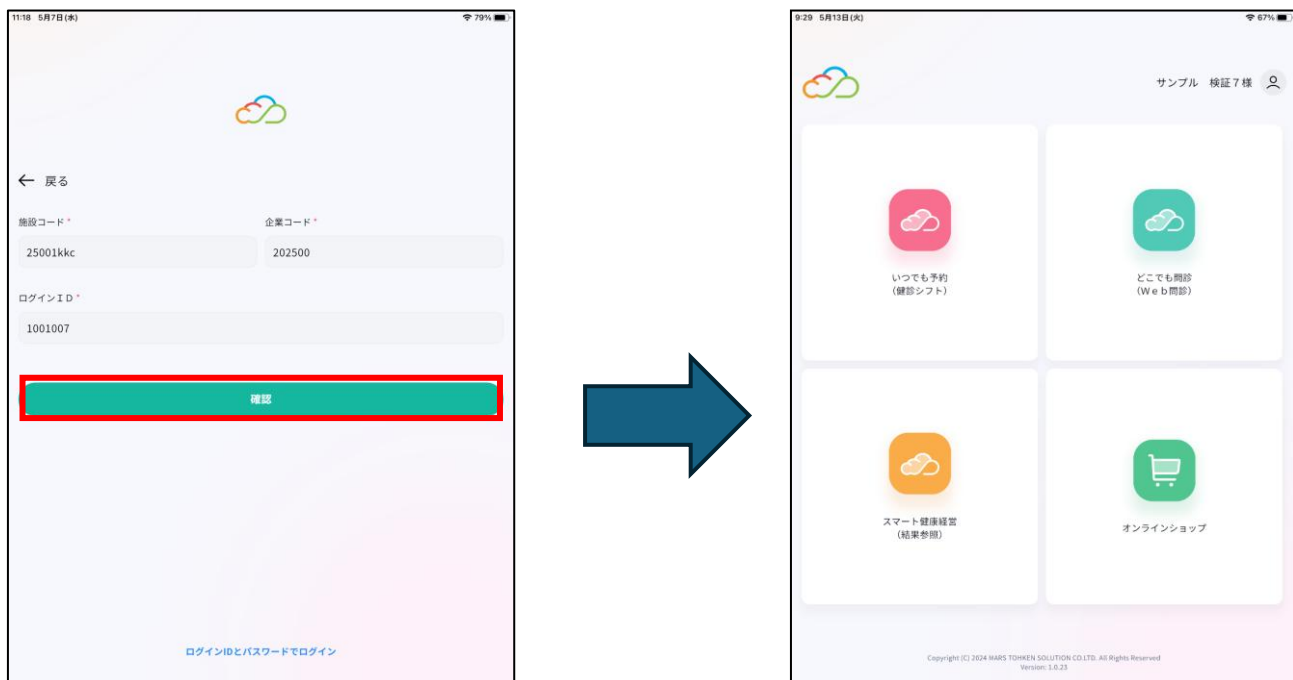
11:18 5月7日(水)
79%

← 戻る

施設コード *
25001kkc

企業コード *
202500

ログインID *
1001007

確認

ログインIDとパスワードでログイン

9:29 5月13日(火)
67%

サンプル 検証7様

いつでも予約
(健診シフト)

どこでも問診
(Web問診)

スマート健康経営
(結果参照)

オンラインショップ

Copyright (C) 2024 HARS TOHKEN SOLUTION CO.,LTD. All Rights Reserved
Version: 1.0.23